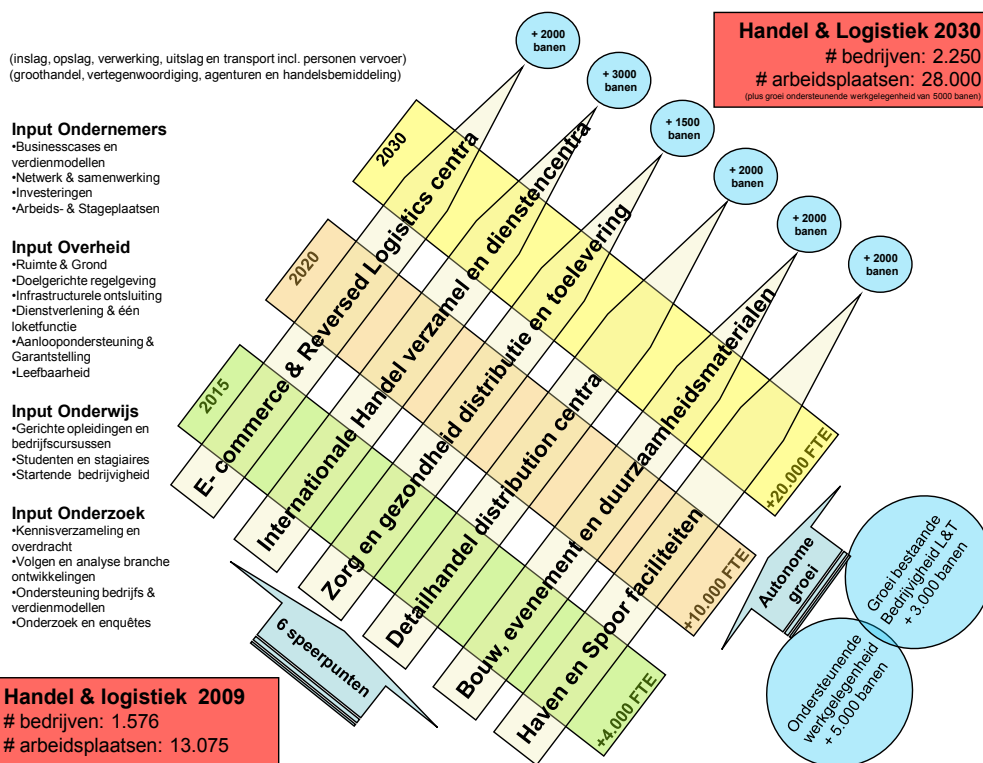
(inslag, opslag, verwerking, uitslag en transport incl. personen vervoer)
(groothandel, vertegenwoordiging, agenturen en handelsbemiddeling)

Handel & Logistiek 2030
# bedrijven: 2.250
# arbeidsplaatsen: 28.000
(plus groei ondersteunende werkgelegenheid van 5000 banen)

Input Ondernemers
•Businesscases en verdienmodellen
•Netwerk & samenwerking
•Investeringen
•Arbeids- & Stageplaatsen

Input Overheid
•Ruimte & Grond
•Doelgerichte regelgeving
•Infrastructurele ontsluiting
•Dienstverlening & één loketfunctie
•Aanloopondersteuning & Garantstelling
•Leefbaarheid

Input Onderwijs
•Gerichte opleidingen en bedrijfscursussen
•Studenten en stagiaires
•Startende bedrijvigheid

Input Onderzoek
•Kennisverzameling en overdracht
•Volgen en analyse branche ontwikkelingen
•Ondersteuning bedrijfs & verdienmodellen
•Onderzoek en enquêtes

+ 2000 banen
+ 3000 banen
+ 1500 banen
+ 2000 banen
+ 2000 banen
+ 2000 banen

2030
2020
2015

E- commerce & Reversed Logistics centra
Internationale Handel verzamel en dienstencentra
Zorg en gezondheid distributie en toelevering
Detailhandel distribution centra
Bouw, evenement en duurzaamheidsmaterialen
Haven en Spoor faciliteiten

+20.000 FTE
+10.000 FTE
+4.000 FTE

6 speerpunten

Autonome groei

Groei bestaande Bedrijvigheid L&T + 3.000 banen

Ondersteunende werkgelegenheid + 5.000 banen

Handel & logistiek 2009
# bedrijven: 1.576
# arbeidsplaatsen: 13.075